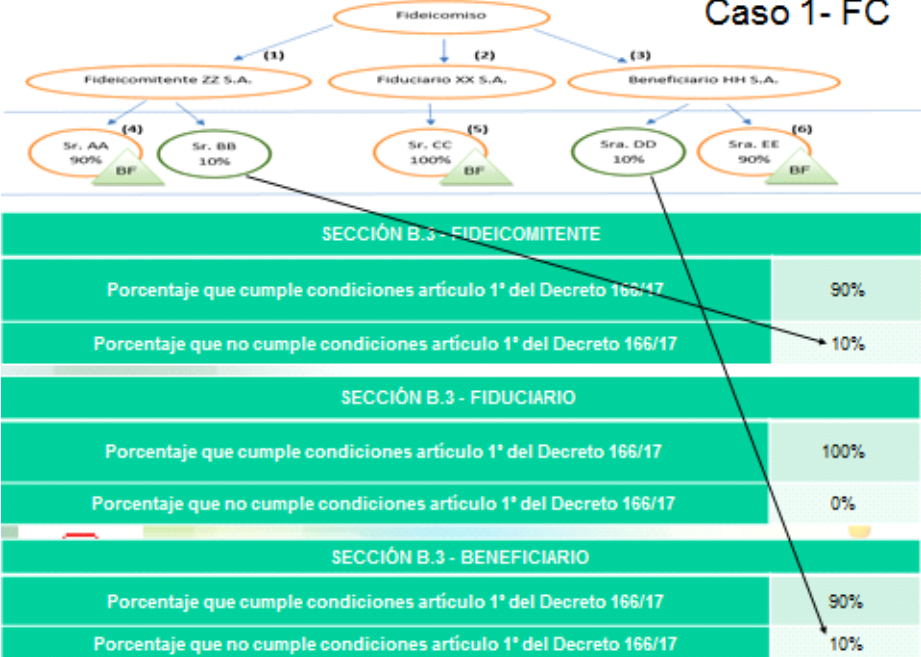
Caso 1- FC

Fideicomiso

(1) (2) (3)

Fideicomitente ZZ S.A.

Fiduciario XX S.A.

Beneficiario HH S.A.

(4)

Sr. AA 90%

BF

Sr. BB 10%

(5)

Sr. CC 100%

BF

Sra. DD 10%

(6)

Sra. EE 90%

BF

| SECCIÓN B.3 - FIDEICOMITENTE | |
|---|---|
| Porcentaje que cumple condiciones artículo 1° del Decreto 166/17 | 90% |
| Porcentaje que no cumple condiciones artículo 1° del Decreto 166/17 | 10% |

| SECCIÓN B.3 - FIDUCIARIO | |
|---|---|
| Porcentaje que cumple condiciones artículo 1° del Decreto 166/17 | 100% |
| Porcentaje que no cumple condiciones artículo 1° del Decreto 166/17 | 0% |

| SECCIÓN B.3 - BENEFICIARIO | |
|---|---|
| Porcentaje que cumple condiciones artículo 1° del Decreto 166/17 | 90% |
| Porcentaje que no cumple condiciones artículo 1° del Decreto 166/17 | 10% |